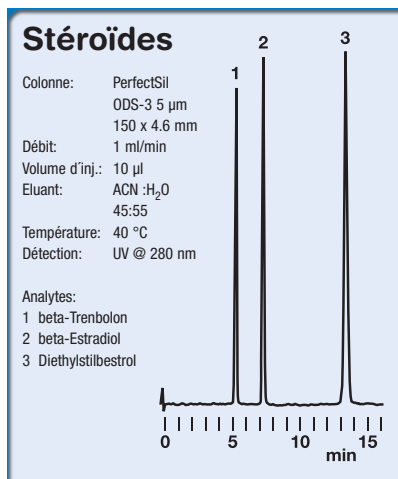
Stéroïdes

| | |
|---|---|
| Colonne: | PerfectSil ODS-3 5 µm 150 x 4.6 mm |
| Débit: | 1 ml/min |
| Volume d´inj.: | 10 µl |
| Eluant: | ACN :$H_2O$ 45:55 |
| Température: | 40 °C |
| Détection: | UV @ 280 nm |

Analytes:
1 beta-Trenbolon
2 beta-Estradiol
3 Diethylstilbestrol

1 2 3

0 5 10 15
min